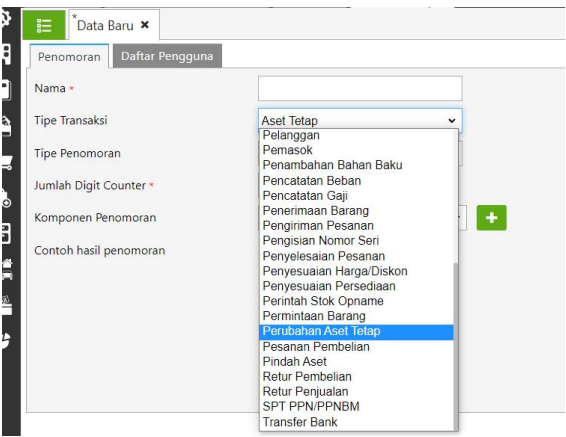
*Data Baru ✖

Penomoran | Daftar Pengguna

Nama *

Tipe Transaksi

Tipe Penomoran

Jumlah Digit Counter *

Komponen Penomoran

Contoh hasil penomoran

Aset Tetap

Pelanggan
Pemasok
Penambahan Bahan Baku
Pencatatan Beban
Pencatatan Gaji
Penerimaan Barang
Pengiriman Pesanan
Pengisian Nomor Seri
Penyelesaian Pesanan
Penyesuaian Harga/Diskon
Penyesuaian Persediaan
Perintah Stok Opname
Permintaan Barang
Perubahan Aset Tetap
Pesanan Pembelian
Pindah Aset
Retur Pembelian
Retur Penjualan
SPT PPN/PPNBM
Transfer Bank